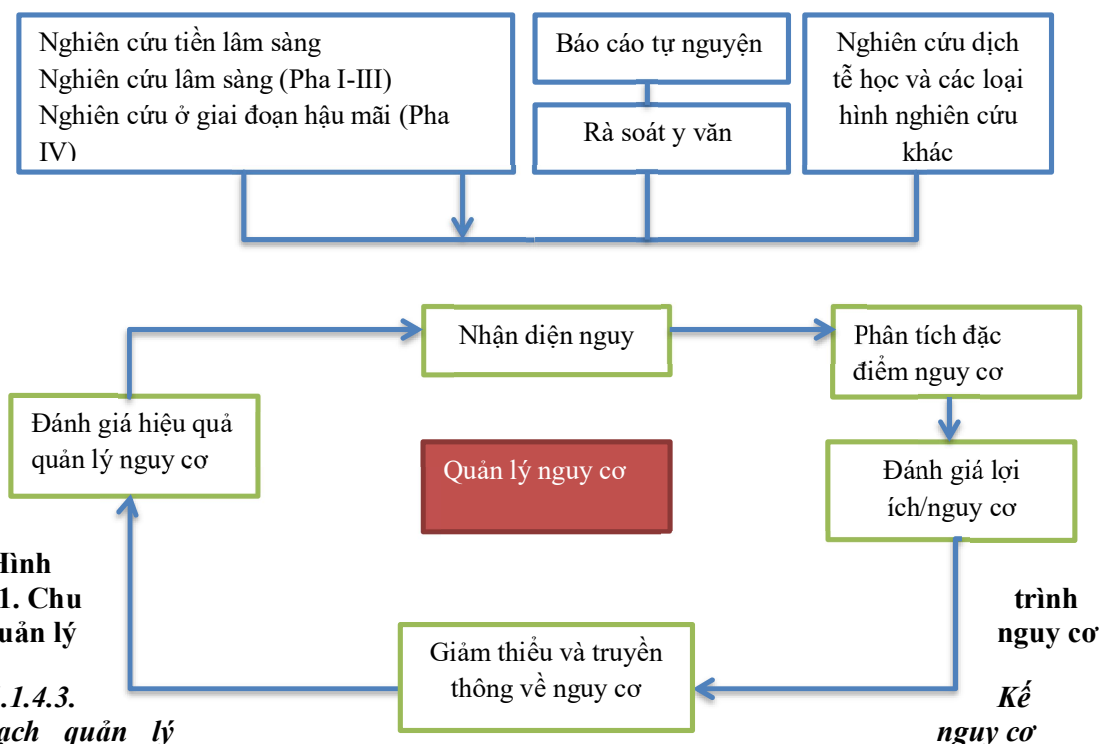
Nghiên cứu tiền lâm sàng
Nghiên cứu lâm sàng (Pha I-III)
Nghiên cứu ở giai đoạn hậu mãi (Pha IV)

Báo cáo tự nguyện

Rà soát y văn

Nghiên cứu dịch tễ học và các loại hình nghiên cứu khác

Nhận diện nguy

Phân tích đặc điểm nguy cơ

Đánh giá hiệu quả quản lý nguy cơ

Quản lý nguy cơ

Đánh giá lợi ích/nguy cơ

Hình
1. Chu
uản lý

trình
nguy cơ

Giảm thiểu và truyền thông về nguy cơ

.1.4.3.
ạch quản lý

Kế
nguy cơ